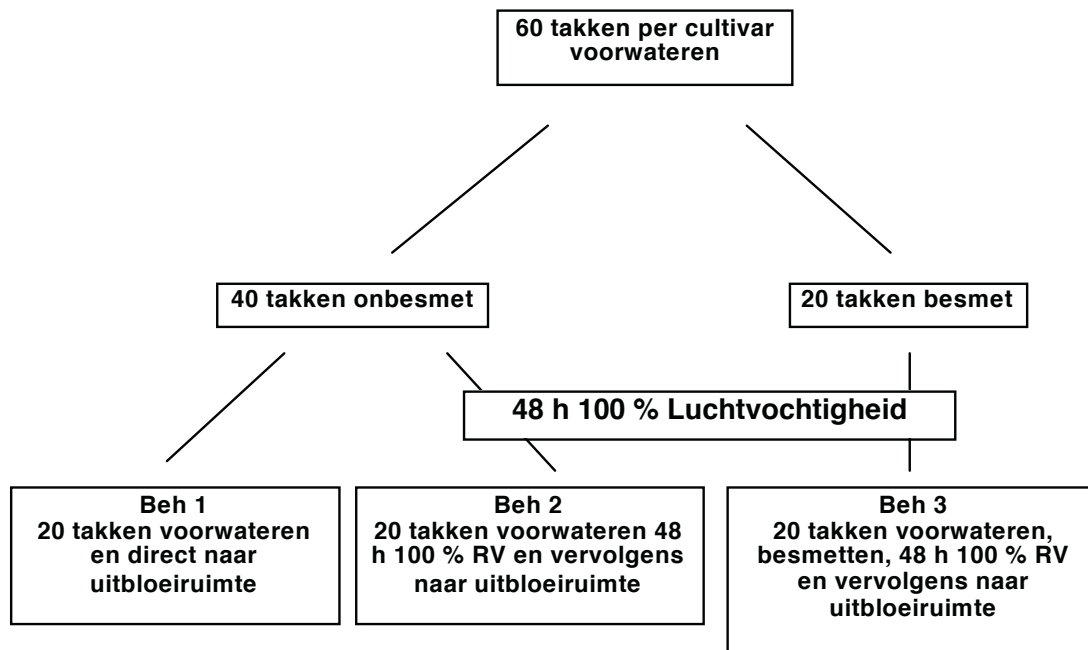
60 takken per cultivar voorwateren

40 takken onbesmet

20 takken besmet

48 h 100 % Luchtvochtigheid

Beh 1
20 takken voorwateren en direct naar uitbloeiruimte

Beh 2
20 takken voorwateren 48 h 100 % RV en vervolgens naar uitbloeiruimte

Beh 3
20 takken voorwateren, besmetten, 48 h 100 % RV en vervolgens naar uitbloeiruimte